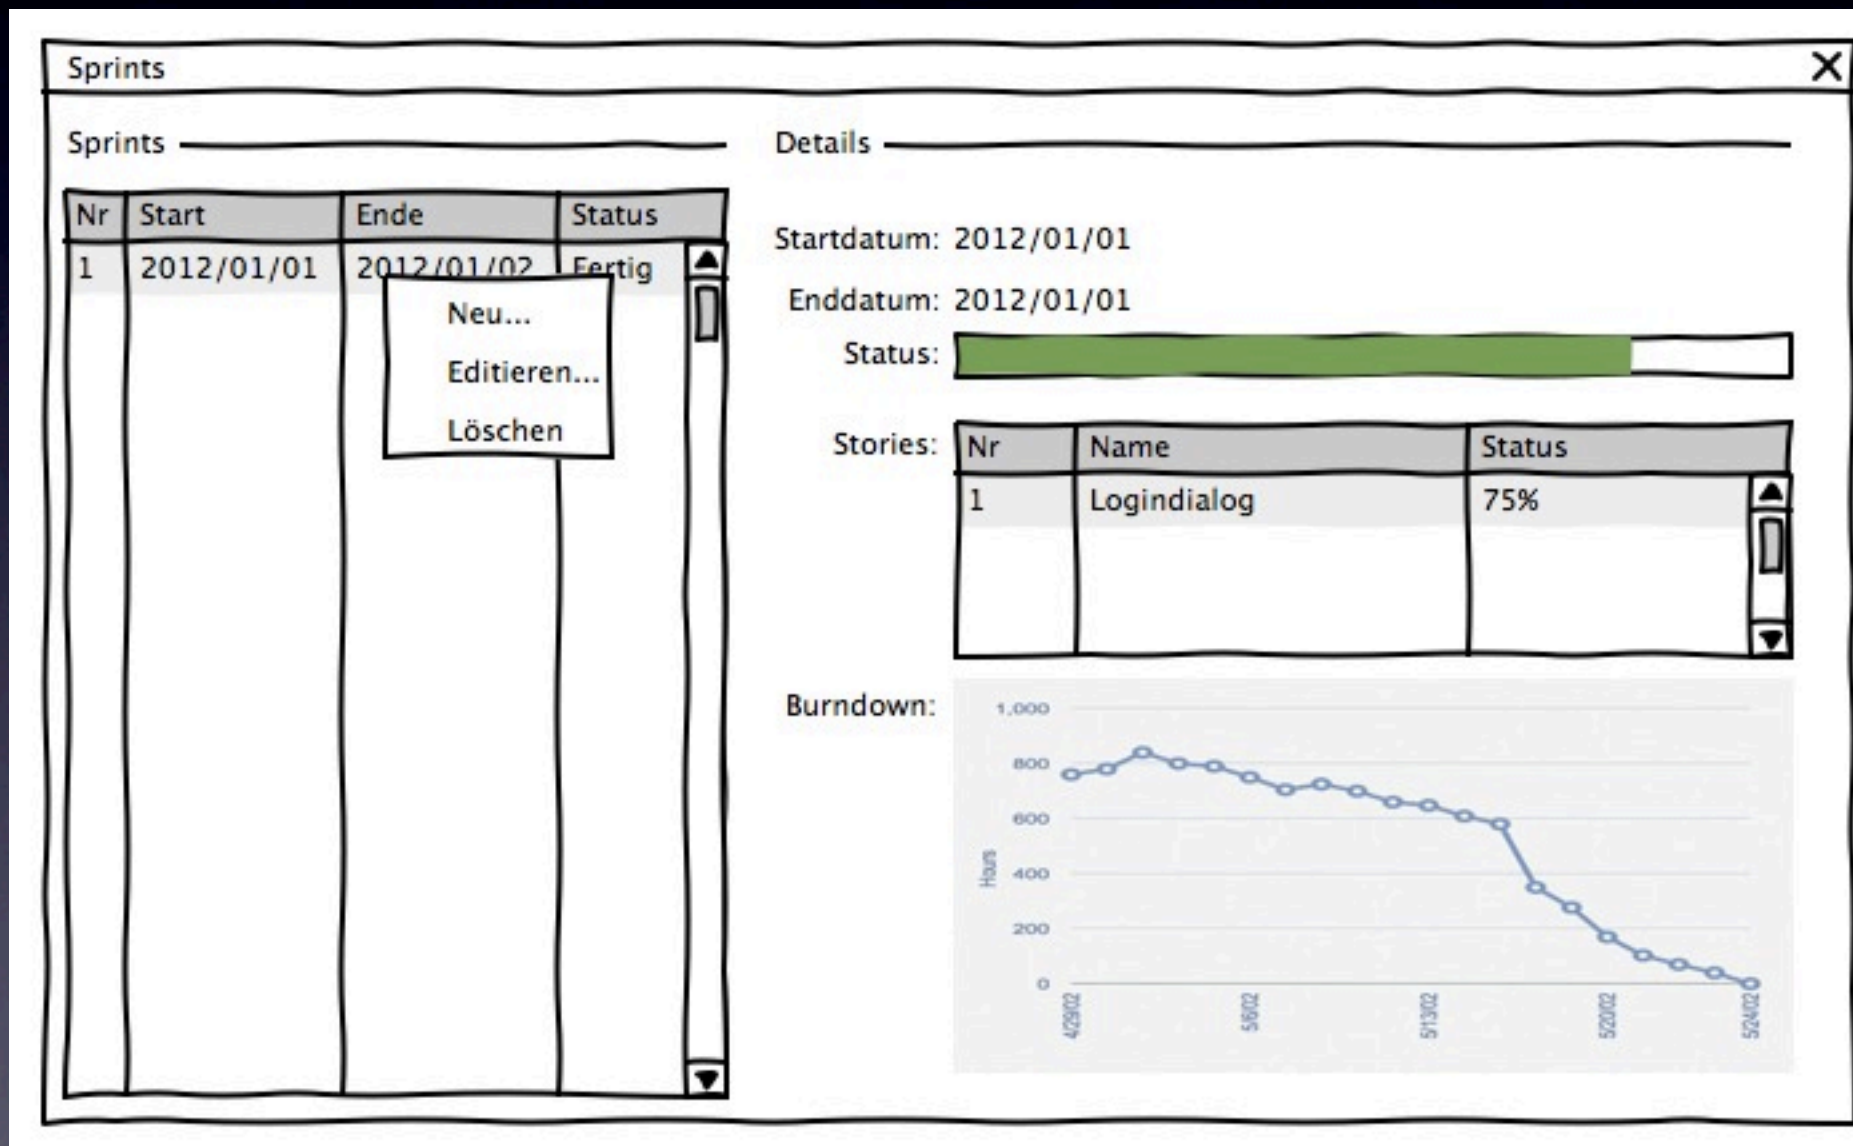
Sprints

Sprints

| Nr | Start | Ende | Status |
|---|---|---|---|
| 1 | 2012/01/01 | 2012/01/02 | Fertig |

Neu...
Editieren...
Löschen

Details

Startdatum: 2012/01/01

Enddatum: 2012/01/01

Status:

Stories:

| Nr | Name | Status |
|---|---|---|
| 1 | Logindialog | 75% |

Burndown:

1,000
800
600
400
200
0
Hours
4/29/02
5/6/02
5/13/02
5/20/02
5/24/02